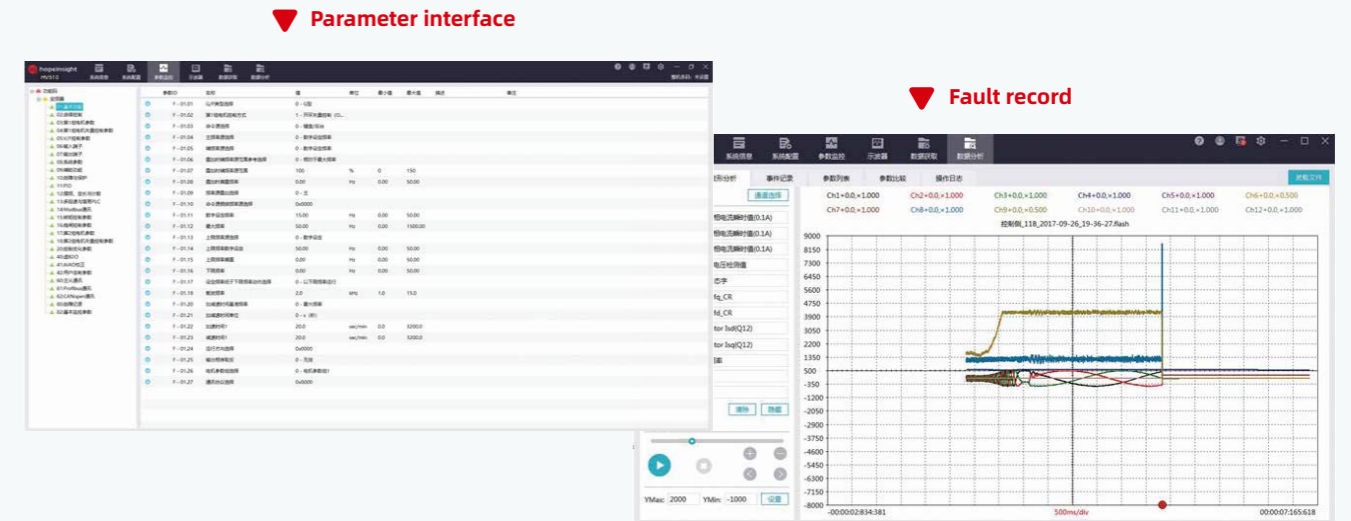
Parameter interface

Fault record

hopeinsight

系统信息 系统配置 参数监控 示波器 数据获取 数据分析

F-01.01
F-01.02
F-01.03
F-01.04
F-01.05
F-01.06
F-01.07
F-01.08
F-01.09
F-01.10
F-01.11
F-01.12
F-01.13
F-01.14
F-01.15
F-01.16
F-01.17
F-01.18
F-01.19
F-01.20
F-01.21
F-01.22
F-01.23
F-01.24
F-01.25
F-01.26
F-01.27

系统信息 系统配置 参数监控 示波器 数据获取 数据分析

事件记录 参数列表 参数比较 操作日志

通道选择

Ch1=0.0,×1.000 Ch2=0.0,×1.000 Ch3=0.0,×1.000 Ch4=0.0,×1.000 Ch5=0.0,×1.000 Ch6=0.0,×0.500
Ch7=0.0,×1.000 Ch8=0.0,×1.000 Ch9=0.0,×0.500 Ch10=0.0,×1.000 Ch11=0.0,×1.000 Ch12=0.0,×1.000

控制侧_118_2017-09-26_19-36-27.flash

相电流瞬时值(0.1A)
相电流瞬时值(0.1A)
相电流瞬时值(0.1A)
电压检测值
态字
fq_CR
fd_CR
tor Isd(Q12)
tor Isq(Q12)

清除 隐藏

9000 8150 7300 6450 5600 4750 3900 3050 2200 1350 500 -350 -1200 -2050 -2900 -3750 -4600 -5450 -6300 -7150 -8000

YMax: 2000 YMin: -1000 设置

-00:00:02:834:381 500ms/div 00:00:07:165:618